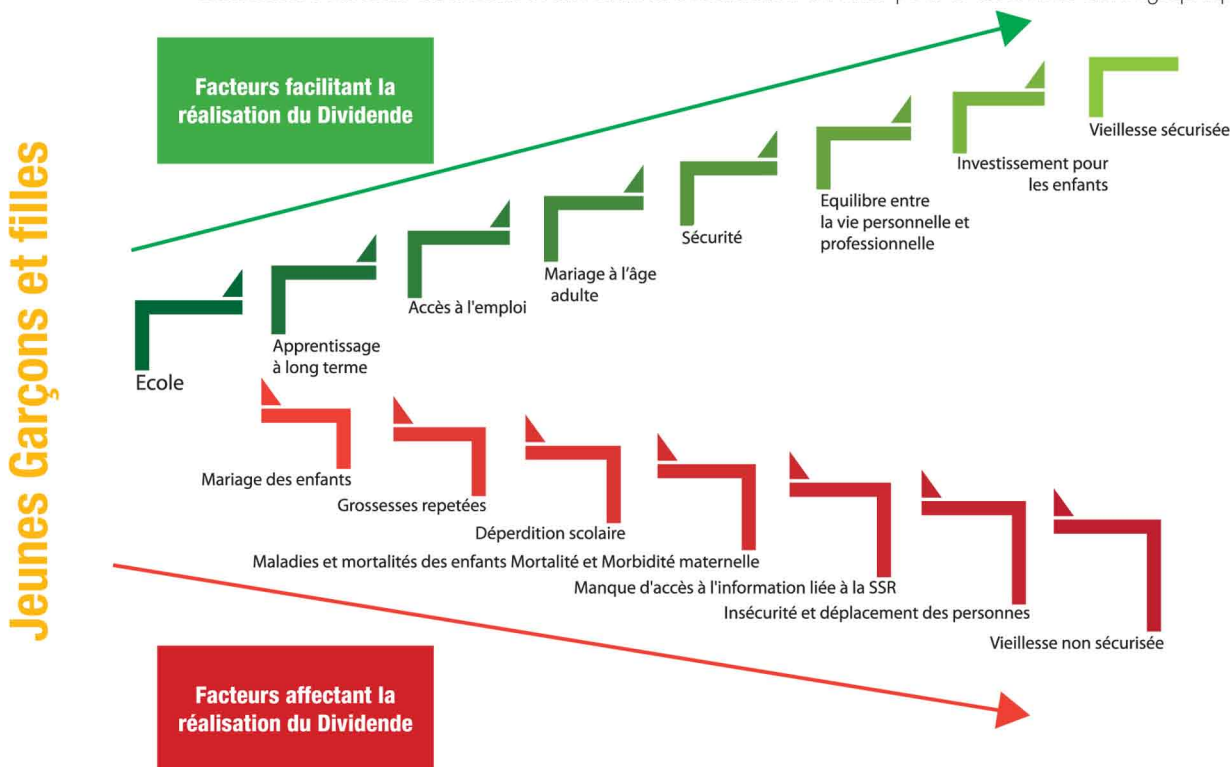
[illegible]

Jeunes Garçons et filles

Facteurs facilitant la réalisation du Dividende

Ecole

Apprentissage à long terme

Accès à l'emploi

Mariage à l'âge adulte

Sécurité

Equilibre entre la vie personnelle et professionnelle

Investissement pour les enfants

Vieillesse sécurisée

Mariage des enfants

Grossesses repetées

Déperdition scolaire

Maladies et mortalités des enfants Mortalité et Morbidité maternelle

Manque d'accès à l'information liée à la SSR

Insécurité et déplacement des personnes

Vieillesse non sécurisée

Facteurs affectant la réalisation du Dividende